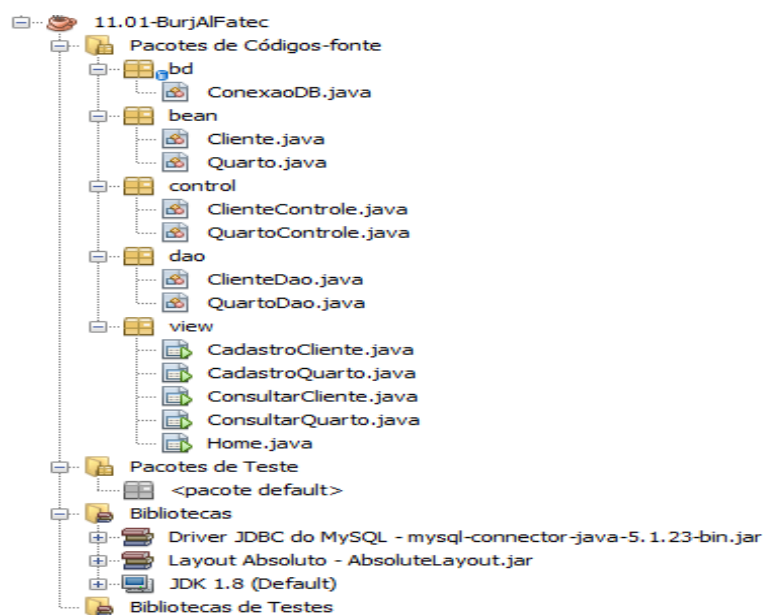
11.01-BurjAlFatec
Pacotes de Códigos-fonte
bd
ConexaoDB.java
bean
Cliente.java
Quarto.java
control
ClienteControle.java
QuartoControle.java
dao
ClienteDao.java
QuartoDao.java
view
CadastroCliente.java
CadastroQuarto.java
ConsultarCliente.java
ConsultarQuarto.java
Home.java
Pacotes de Teste
<pacote default>
Bibliotecas
Driver JDBC do MySQL - mysql-connector-java-5.1.23-bin.jar
Layout Absoluto - AbsoluteLayout.jar
JDK 1.8 (Default)
Bibliotecas de Testes